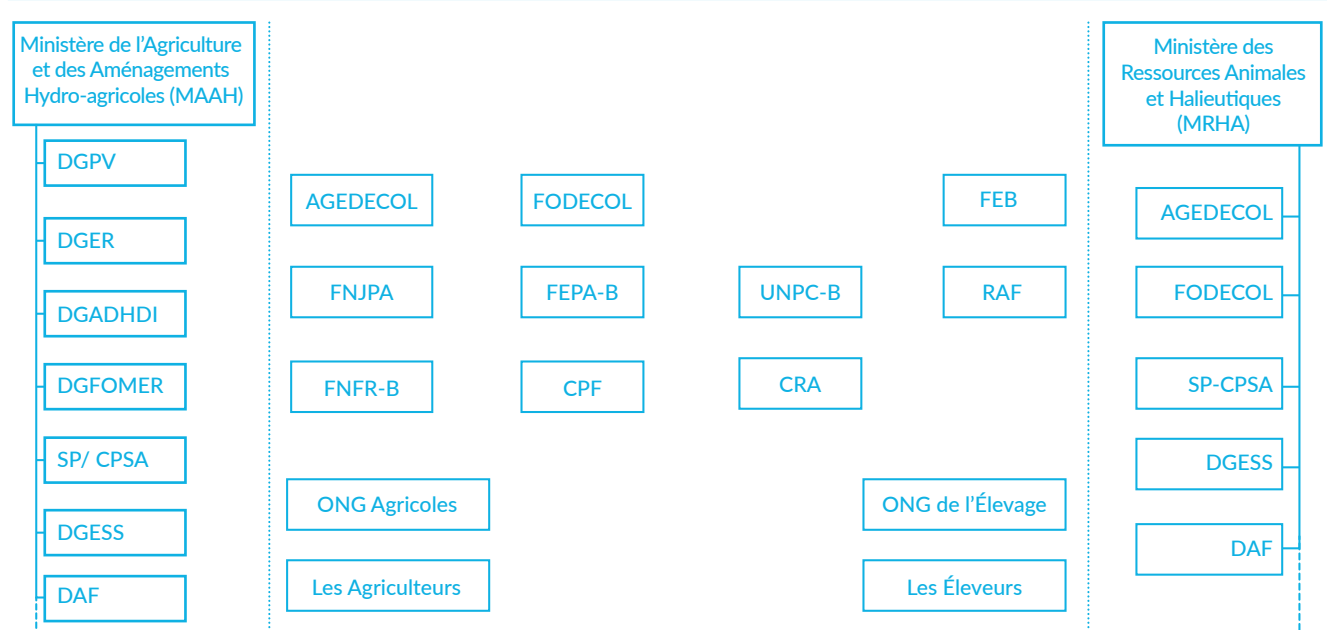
Ministère de l'Agriculture et des Aménagements Hydro-agricoles (MAAH)

DGPV

DGER

DGADHDI

DGFOMER

SP/ CPSA

DGESS

DAF

AGEDECOL

FODECOL

FNJPA

FEPA-B

FNFR-B

CPF

ONG Agricoles

Les Agriculteurs

UNPC-B

CRA

FEB

RAF

ONG de l'Élevage

Les Éleveurs

Ministère des Ressources Animales et Halieutiques (MRHA)

AGEDECOL

FODECOL

SP-CPSA

DGESS

DAF